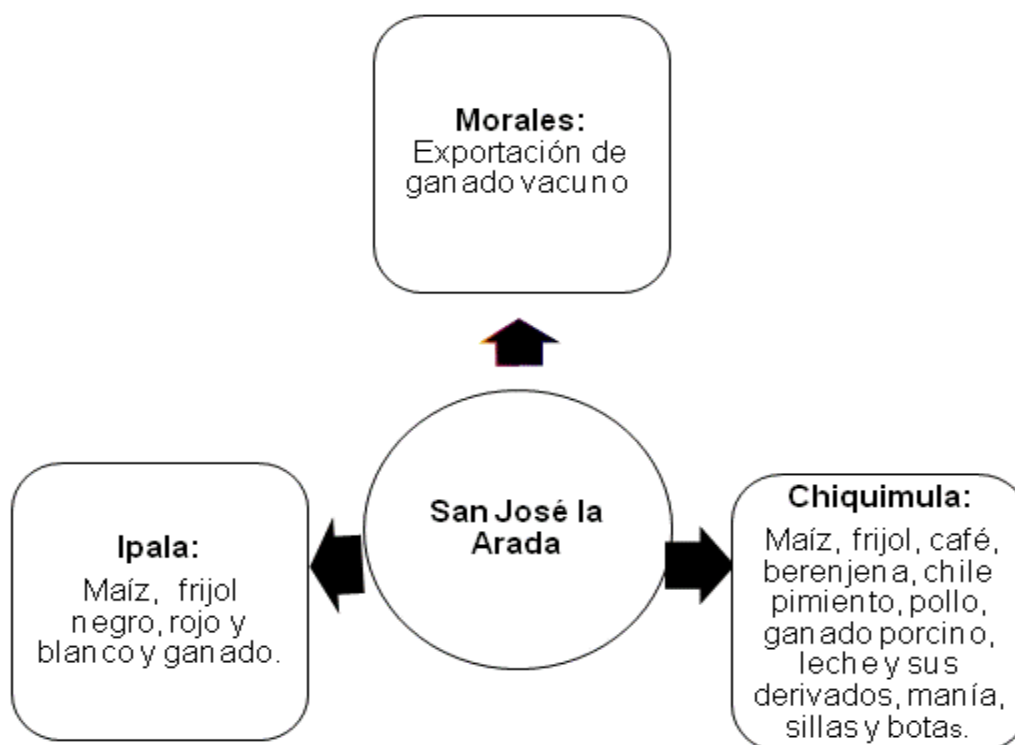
**Morales:**
Exportación de ganado vacuno

**San José la Arada**

**Ipala:**
Maíz, frijol negro, rojo y blanco y ganado.

**Chiquimula:**
Maíz, frijol, café, berenjena, chile pimiento, pollo, ganado porcino, leche y sus derivados, manía, sillas y botas.